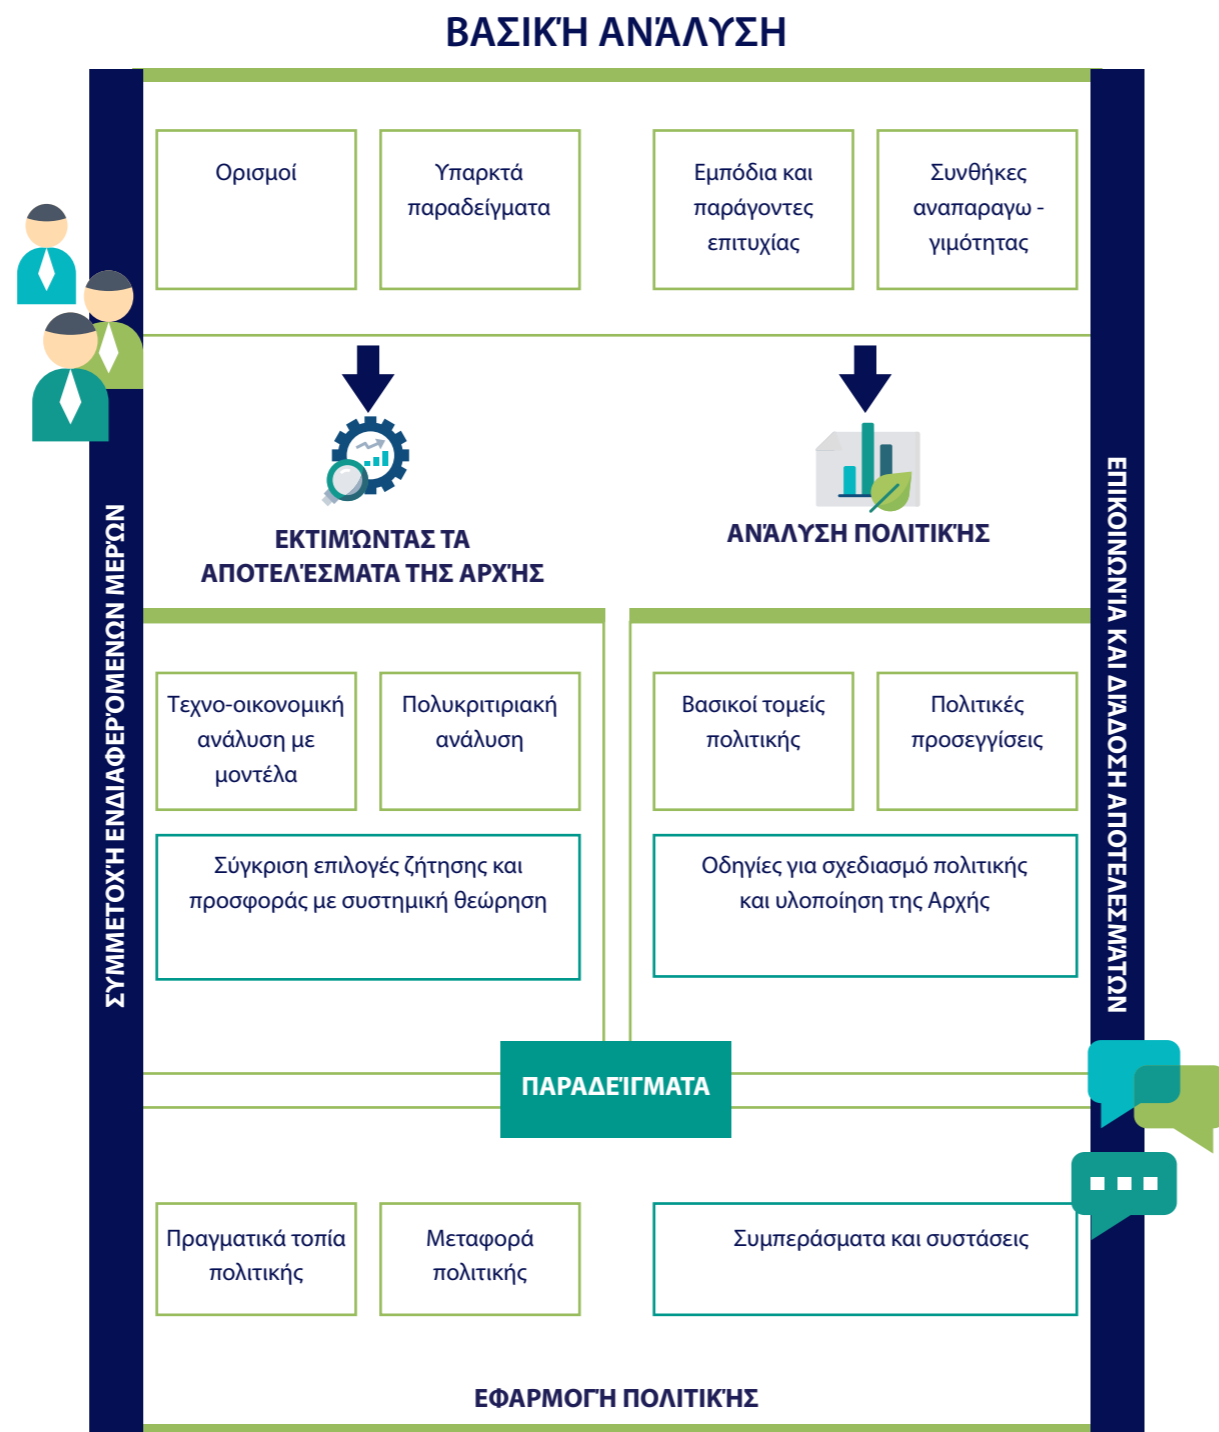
ΒΑΣΙΚΉ ΑΝΆΛΥΣΗ

Ορισμοί

Υπαρκτά παραδείγματα

Εμπόδια και παράγοντες επιτυχίας

Συνθήκες αναπαραγω - γιμότητας

ΕΚΤΙΜΏΝΤΑΣ ΤΑ ΑΠΟΤΕΛΈΣΜΑΤΑ ΤΗΣ ΑΡΧΉΣ

ΑΝΆΛΥΣΗ ΠΟΛΙΤΙΚΉΣ

Τεχνο-οικονομική ανάλυση με μοντέλα

Πολυκριτιριακή ανάλυση

Βασικοί τομείς πολιτικής

Πολιτικές προσεγγίσεις

Σύγκριση επιλογές ζήτησης και προσφοράς με συστημική θεώρηση

Οδηγίες για σχεδιασμό πολιτικής και υλοποίηση της Αρχής

ΠΑΡΑΔΕΊΓΜΑΤΑ

Πραγματικά τοπία πολιτικής

Μεταφορά πολιτικής

Συμπεράσματα και συστάσεις

ΕΦΑΡΜΟΓΉ ΠΟΛΙΤΙΚΉΣ

ΣΥΜΜΕΤΟΧΉ ΕΝΔΙΑΦΕΡΌΜΕΝΩΝ ΜΕΡΏΝ

ΕΠΙΚΟΙΝΩΝΊΑ ΚΑΙ ΔΙΆΔΟΣΗ ΑΠΟΤΕΛΕΣΜΆΤΩΝ